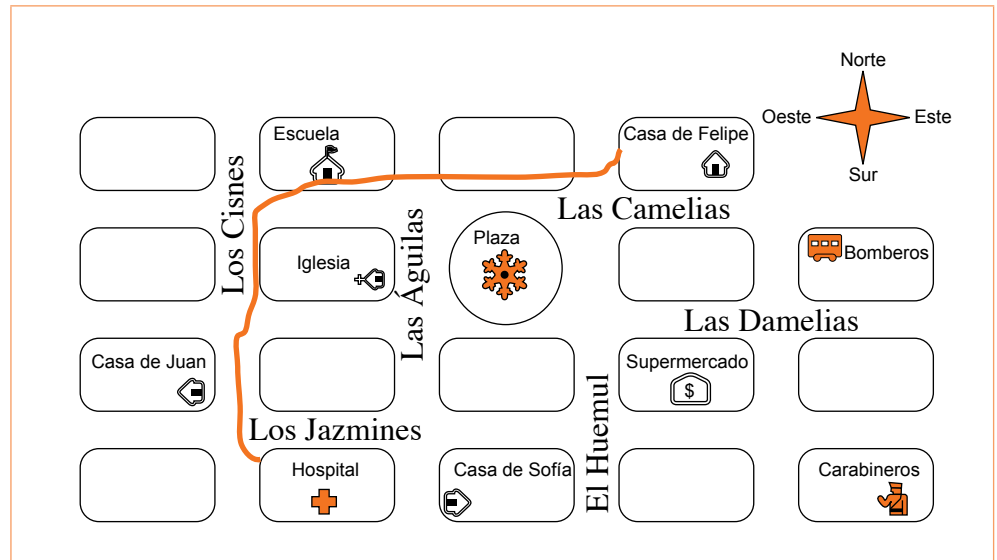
Norte
Oeste
Este
Sur

Escuela
Casa de Felipe
Los Cisnes
Las Camelias
Iglesia
Plaza
Bomberos
Las Águilas
Las Damelias
Casa de Juan
Supermercado
$
Los Jazmines
El Huemul
Hospital
Casa de Sofía
Carabineros